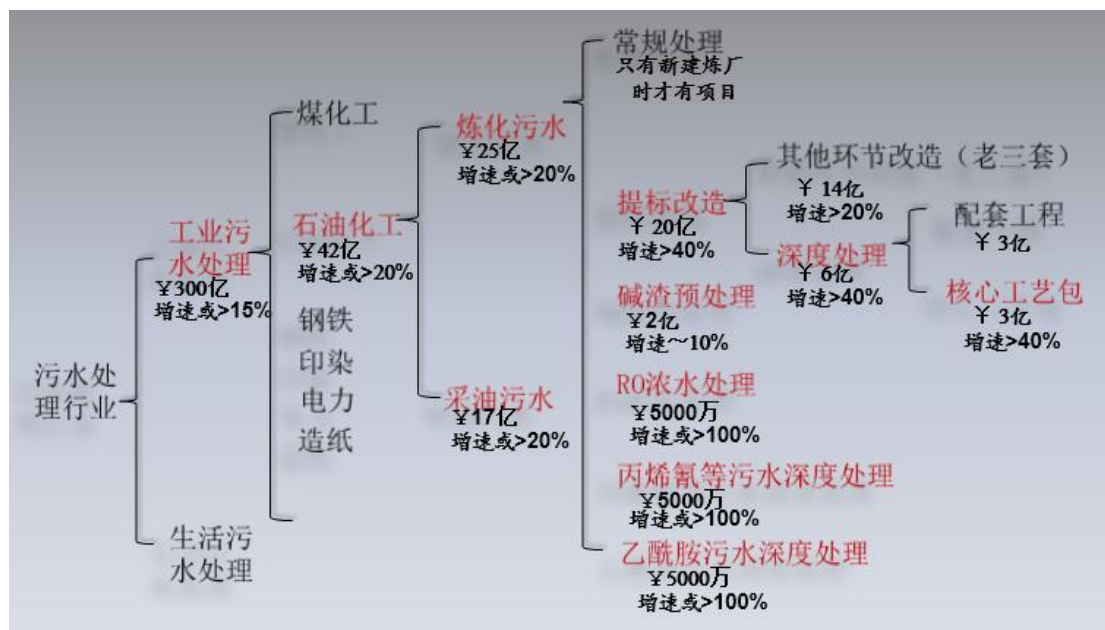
污水处理行业

工业污水处理
¥300亿
增速或>15%

生活污水处理

煤化工

石油化工
¥42亿
增速或>20%

钢铁

印染

电力

造纸

炼化污水
¥25亿
增速或>20%

采油污水
¥17亿
增速或>20%

常规处理
只有新建炼厂时才有项目

提标改造
¥ 20亿
增速>40%

碱渣预处理
¥2亿
增速~10%

RO浓水处理
¥5000万
增速或>100%

丙烯氰等污水深度处理
¥5000万
增速或>100%

乙酰胺污水深度处理
¥5000万
增速或>100%

其他环节改造（老三套）
¥ 14亿
增速>20%

深度处理
¥ 6亿
增速>40%

配套工程
¥ 3亿

核心工艺包
¥ 3亿
增速>40%